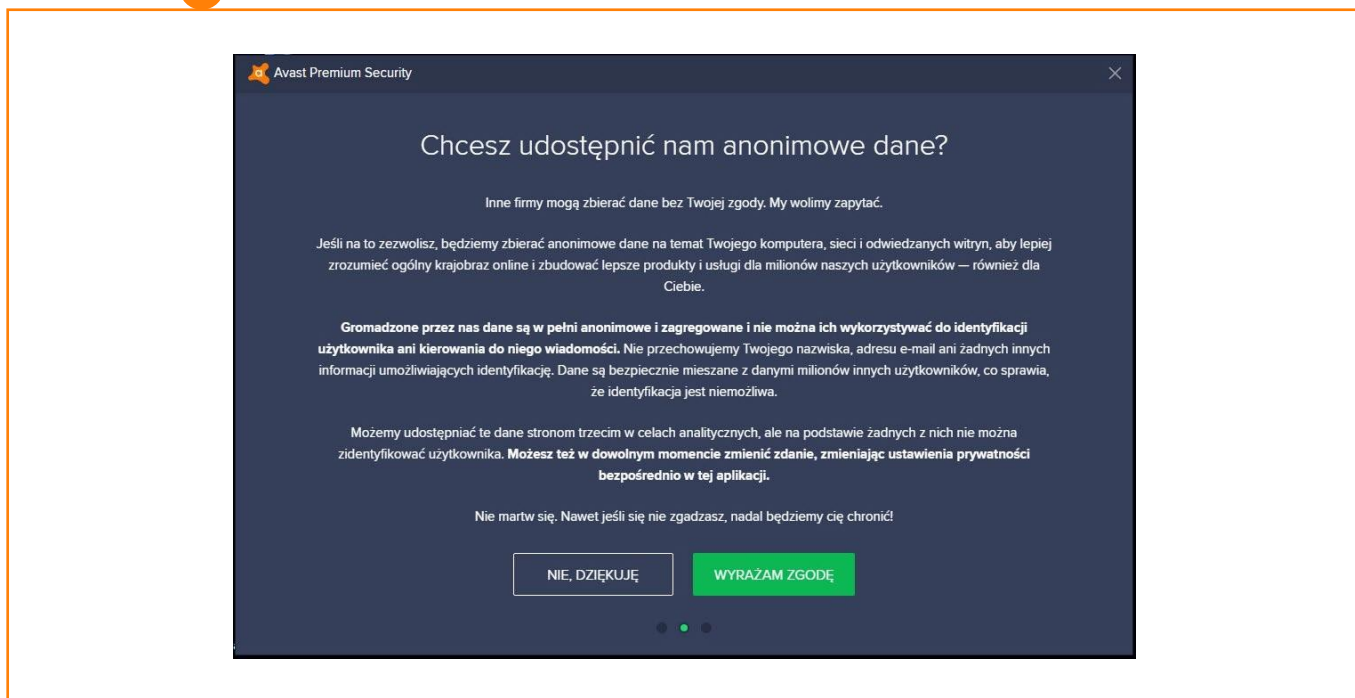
Avast Premium Security

Chcesz udostępnić nam anonimowe dane?

Inne firmy mogą zbierać dane bez Twojej zgody. My wolimy zapytać.

Jeśli na to zezwolisz, będziemy zbierać anonimowe dane na temat Twojego komputera, sieci i odwiedzanych witryn, aby lepiej zrozumieć ogólny krajobraz online i zbudować lepsze produkty i usługi dla milionów naszych użytkowników — również dla Ciebie.

**Gromadzone przez nas dane są w pełni anonimowe i zagregowane i nie można ich wykorzystywać do identyfikacji użytkownika ani kierowania do niego wiadomości.** Nie przechowujemy Twojego nazwiska, adresu e-mail ani żadnych innych informacji umożliwiających identyfikację. Dane są bezpiecznie mieszane z danymi milionów innych użytkowników, co sprawia, że identyfikacja jest niemożliwa.

Możemy udostępniać te dane stronom trzecim w celach analitycznych, ale na podstawie żadnych z nich nie można zidentyfikować użytkownika. **Możesz też w dowolnym momencie zmienić zdanie, zmieniając ustawienia prywatności bezpośrednio w tej aplikacji.**

Nie martw się. Nawet jeśli się nie zgadzasz, nadal będziemy cię chronić!

NIE, DZIĘKUJĘ

WYRAŻAM ZGODĘ